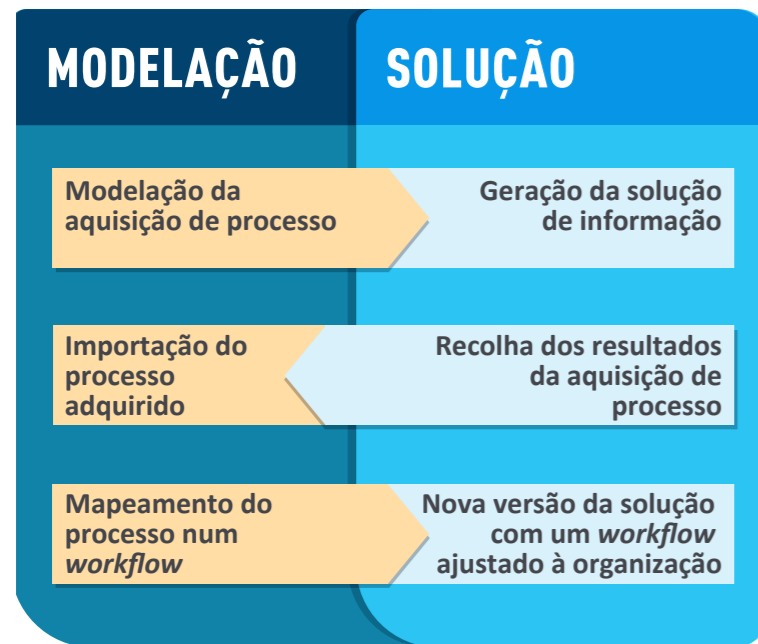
MODELAÇÃO

SOLUÇÃO

Modelação da aquisição de processo

Geração da solução de informação

Importação do processo adquirido

Recolha dos resultados da aquisição de processo

Mapeamento do processo num *workflow*

Nova versão da solução com um *workflow* ajustado à organização